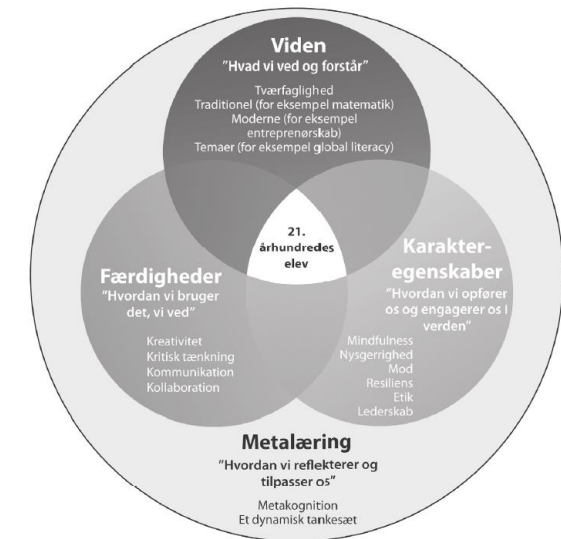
Viden
"Hvad vi ved og forstår"
Tværfaglighed
Traditionel (for eksempel matematik)
Moderne (for eksempel entreprenørskab)
Temaer (for eksempel global literacy)

21. århundredes elev

Færdigheder
"Hvordan vi bruger det, vi ved"
Kreativitet
Kritisk tænkning
Kommunikation
Kollaboration

Karakteregenskaber
"Hvordan vi opfører os og engagerer os i verden"
Mindfulness
Nysgerrighed
Mod
Resiliens
Etik
Lederskab

Metalæring
"Hvordan vi reflekterer og tilpasser os"
Metakognition
Et dynamisk tankesæt